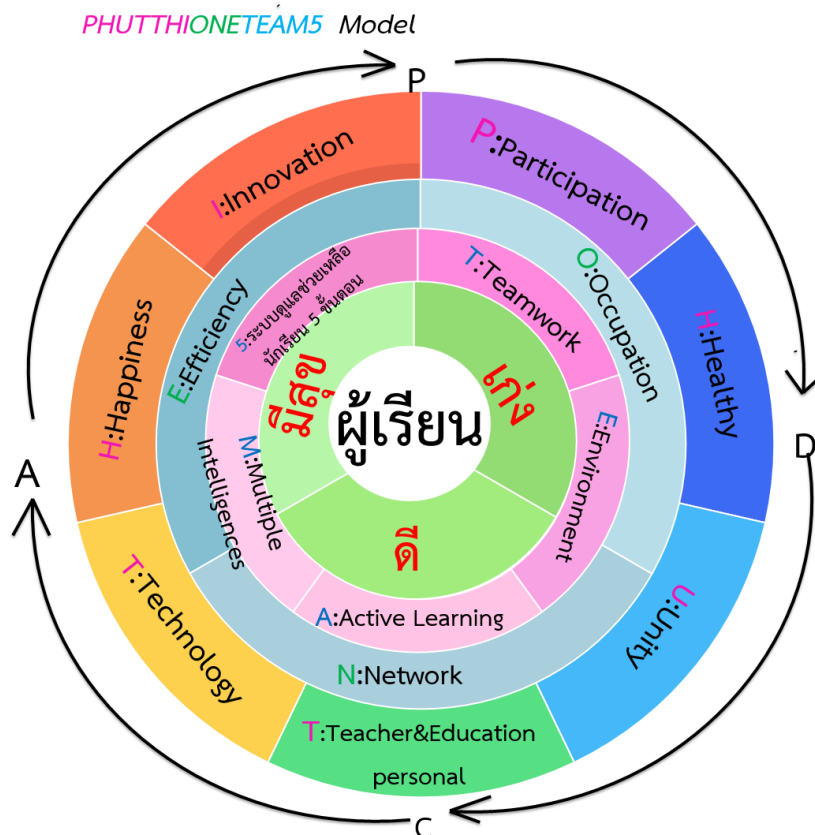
PHUTTHIONETEAM5 Model

P

D

C

A

I:Innovation

P:Participation

H:Healthy

U:Unity

T:Teacher&Education personal

T:Technology

H:Happiness

E:Efficiency

O:Occupation

N:Network

S:ระบบดูแลช่วยเหลือนักเรียน 5 ขั้นตอน

T:Teamwork

E:Environment

A:Active Learning

M:Multiple Intelligences

มีสุข

เก่ง

ดี

ผู้เรียน